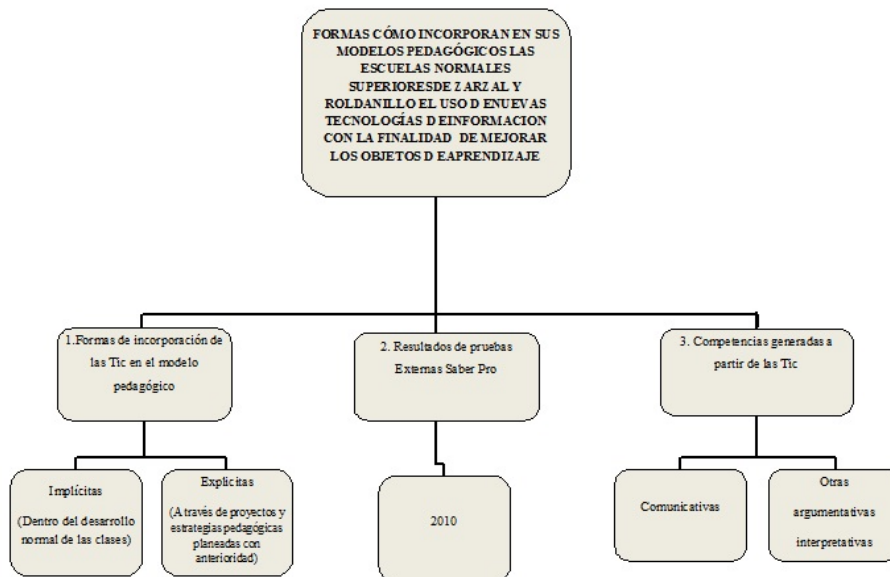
FORMAS CÓMO INCORPORAN EN SUS MODELOS PEDAGÓGICOS LAS ESCUELAS NORMALES SUPERIORESDE ZARZAL Y ROLDANILLO EL USO DENUEVAS TECNOLOGÍAS DEINFORMACION CON LA FINALIDAD DE MEJORAR LOS OBJETOS DEAPRENDIZAJE

1.Formas de incorporación de las Tic en el modelo pedagógico

2. Resultados de pruebas Externas Saber Pro

3. Competencias generadas a partir de las Tic

Implícitas

(Dentro del desarrollo normal de las clases)

Explicitas

(A través de proyectos y estrategias pedagógicas planeadas con anterioridad)

2010

Comunicativas

Otras argumentativas interpretativas